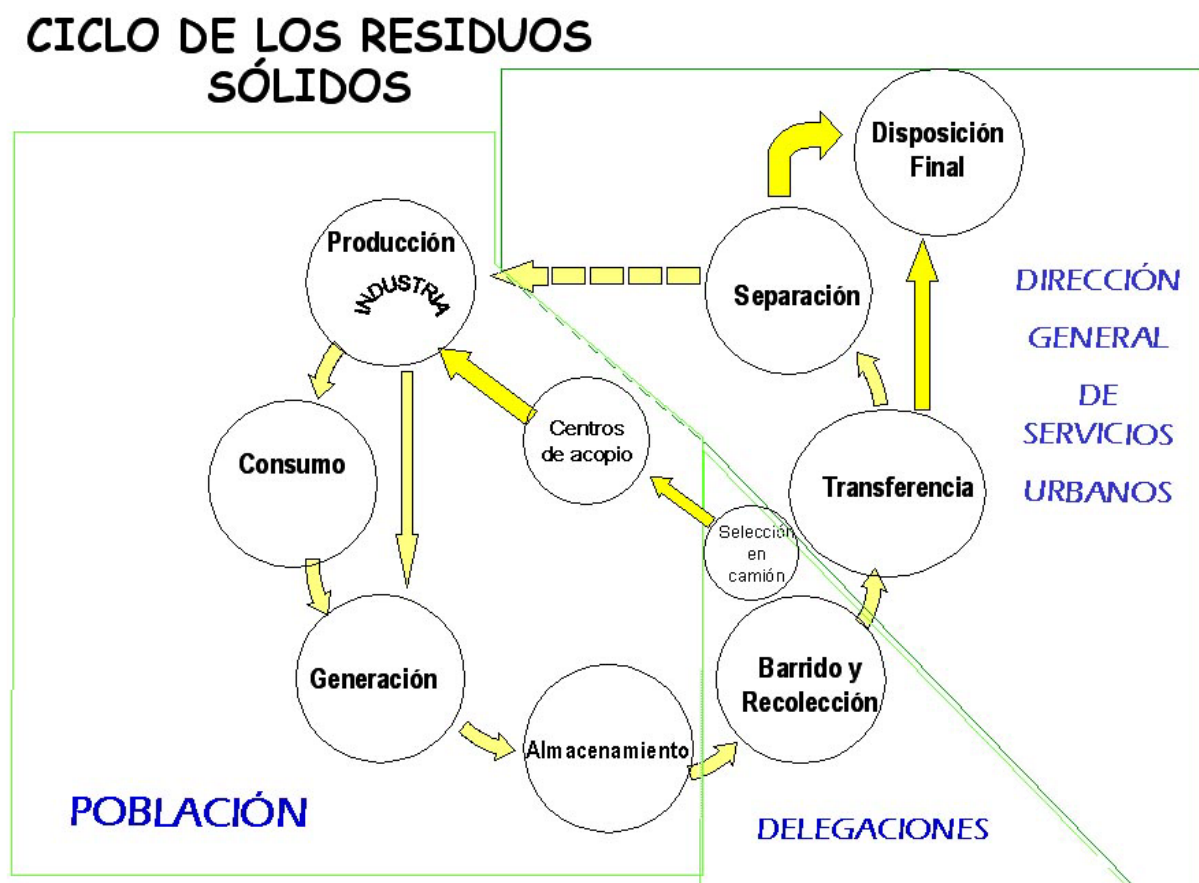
CICLO DE LOS RESIDUOS SÓLIDOS

Disposición Final

Producción
INDUSTRIA

Separación

DIRECCIÓN GENERAL DE SERVICIOS URBANOS

Centros de acopio

Consumo

Transferencia

Selección en camión

Generación

Barrido y Recolección

Almacenamiento

POBLACIÓN

DELEGACIONES